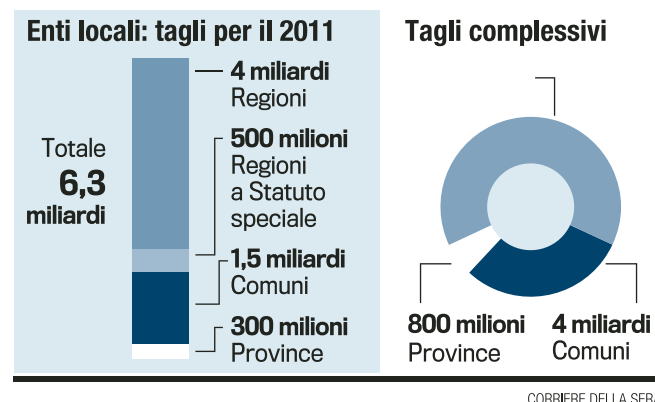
Enti locali: tagli per il 2011

Totale
6,3
miliardi

4 miliardi
Regioni

500 milioni
Regioni a Statuto speciale

1,5 miliardi
Comuni

300 milioni
Province

Tagli complessivi

800 milioni
Province

4 miliardi
Comuni

CORRIERE DELLA SER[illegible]